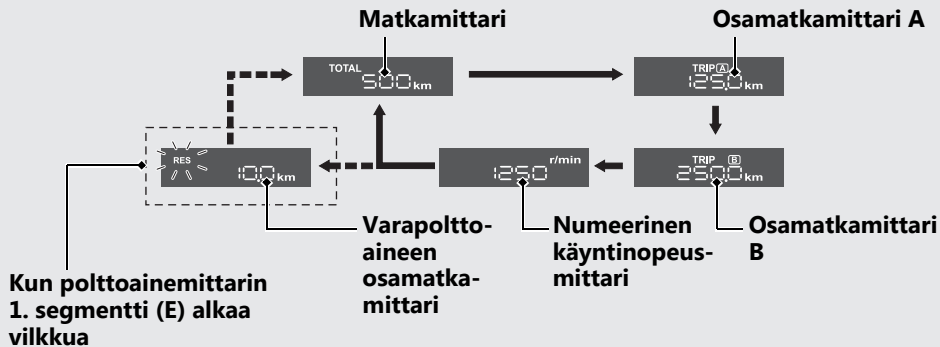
Matkamittari

Osamatkamittari A

TOTAL 500 km

TRIP A 125.0 km

TRIP B 250.0 km

r/min 1250

RES 10.0 km

Varapolttoaineen osamatkamittari

Numeerinen käyntinopeusmittari

Osamatkamittari B

Kun polttoainemittarin 1. segmentti (E) alkaa vilkkua